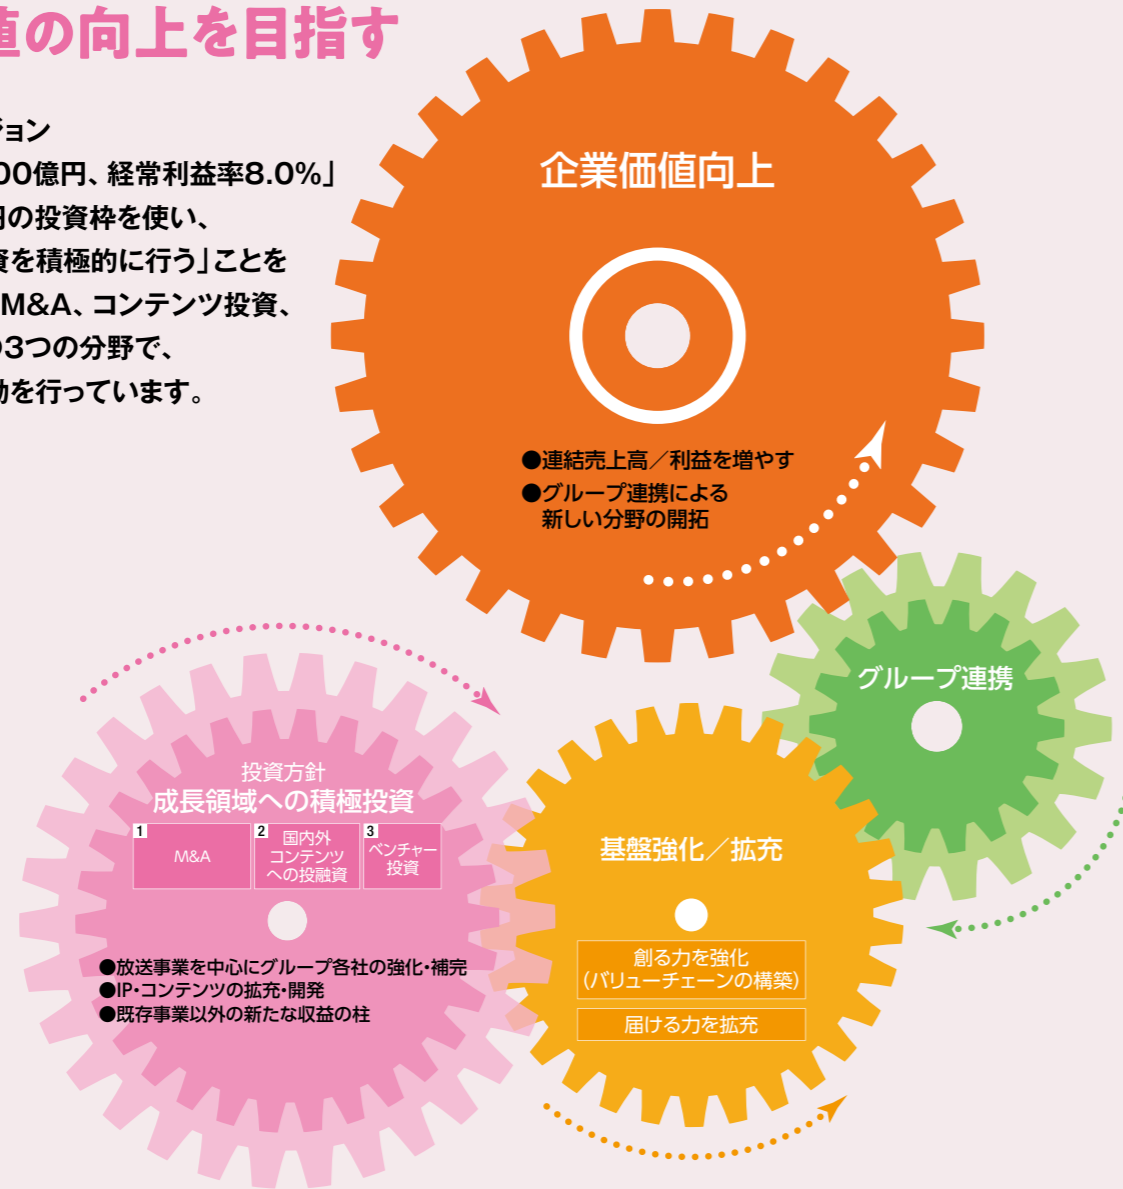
値の向上を目指す

ョン
00億円、経常利益率8.0%」
円の投資枠を使い、
資を積極的に行う」ことを
M&A、コンテンツ投資、
の3つの分野で、
動を行っています。

企業価値向上

●連結売上高／利益を増やす
●グループ連携による新しい分野の開拓

グループ連携

投資方針
成長領域への積極投資

1 M&A
2 国内外コンテンツへの投融資
3 ベンチャー投資

●放送事業を中心にグループ各社の強化・補完
●IP・コンテンツの拡充・開発
●既存事業以外の新たな収益の柱

基盤強化／拡充

創る力を強化
(バリューチェーンの構築)
届ける力を拡充